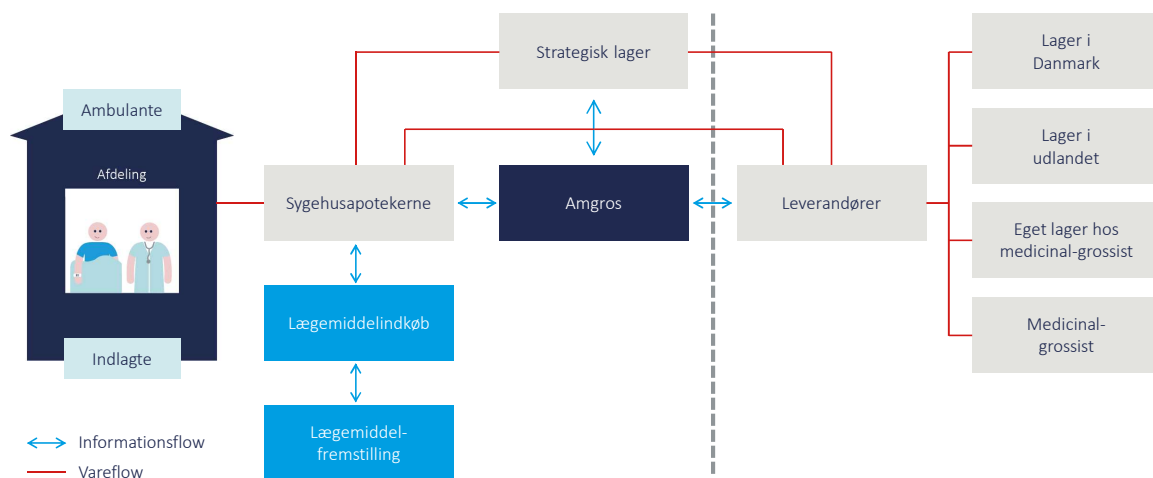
Ambulante

Afdeling

Indlagte

Strategisk lager

Sygehusapotekerne

Amgros

Leverandører

Lægemiddelindkøb

Lægemiddelfremstilling

Lager i Danmark

Lager i udlandet

Eget lager hos medicinal-grossist

Medicinal-grossist

Informationsflow

Vareflow